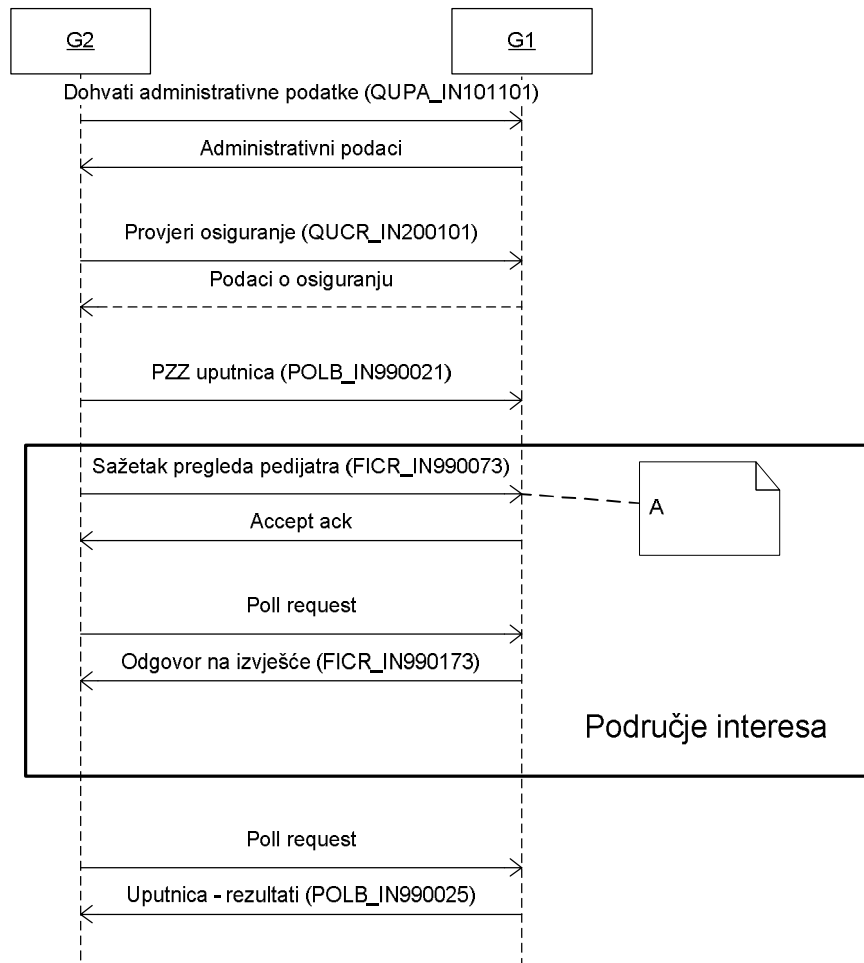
G2

G1

Dohvati administrativne podatke (QUPA_IN101101)

Administrativni podaci

Provjeri osiguranje (QUCR_IN200101)

Podaci o osiguranju

PZZ uputnica (POLB_IN990021)

Sažetak pregleda pedijatra (FICR_IN990073)

A

Accept ack

Poll request

Odgovor na izvješće (FICR_IN990173)

Područje interesa

Poll request

Uputnica - rezultati (POLB_IN990025)